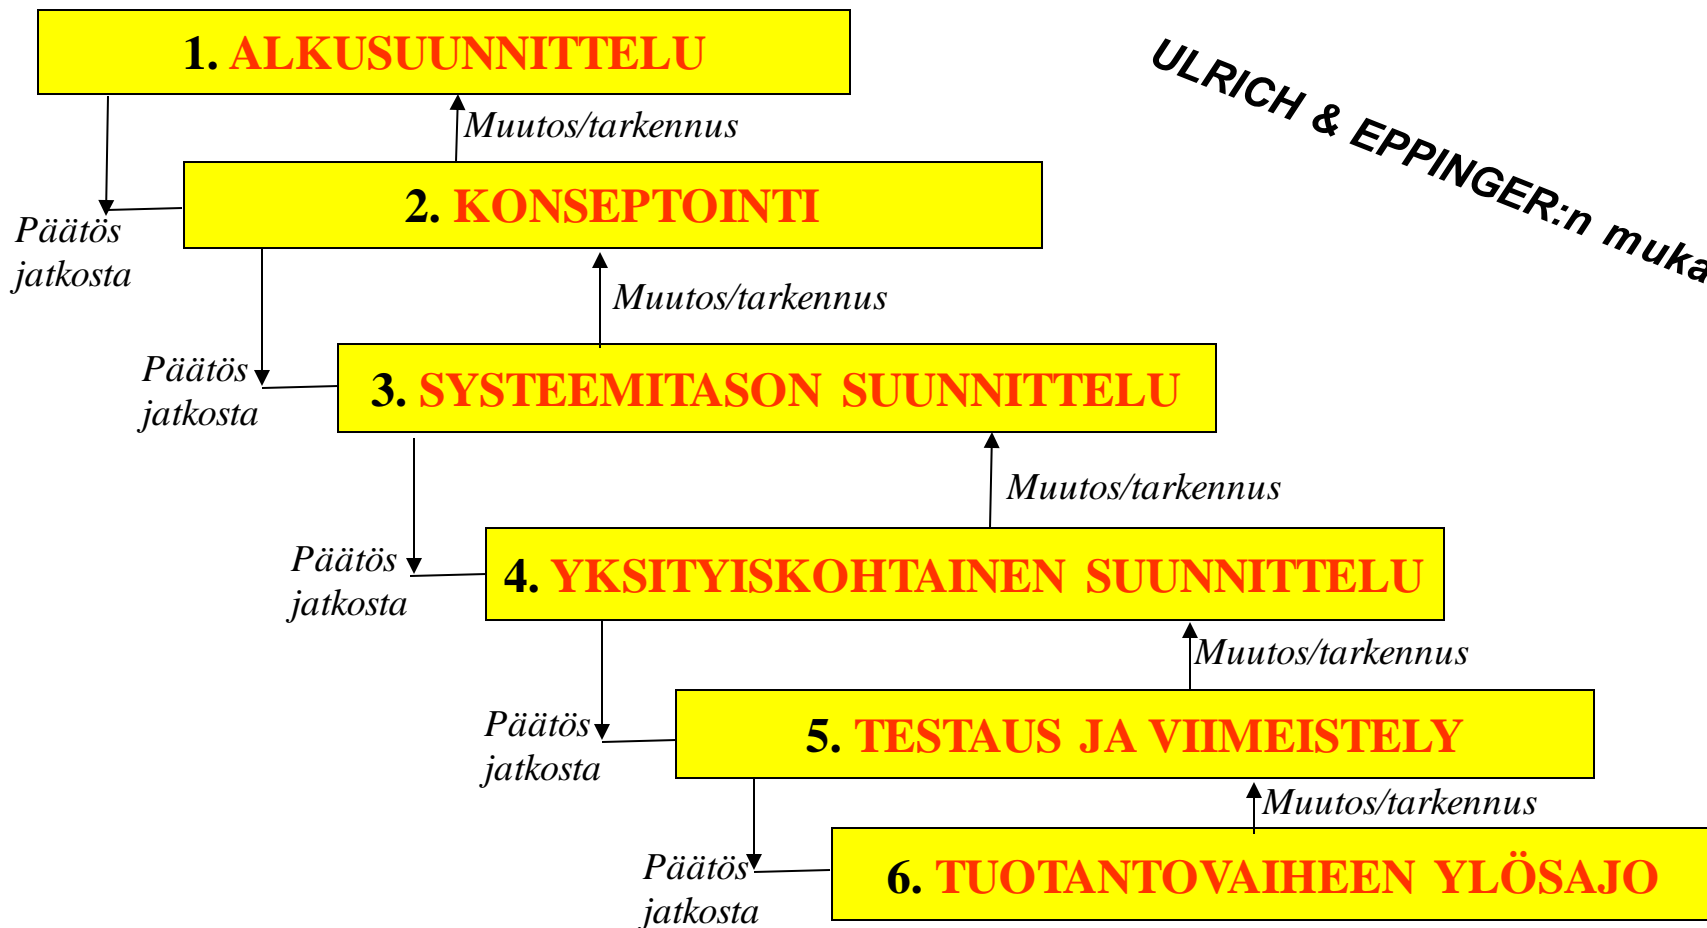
1. ALKUSUUNNITTELU

ULRICH & EPPINGER:n muka

Muutos/tarkennus

2. KONSEPTOINTI

Päätös jatkosta

Muutos/tarkennus

Päätös jatkosta

3. SYSTEEMITASON SUUNNITTELU

Muutos/tarkennus

Päätös jatkosta

4. YKSITYISKOHTAINEN SUUNNITTELU

Muutos/tarkennus

Päätös jatkosta

5. TESTAUS JA VIIMEISTELY

Muutos/tarkennus

Päätös jatkosta

6. TUOTANTOVAIHEEN YLÖSAJO